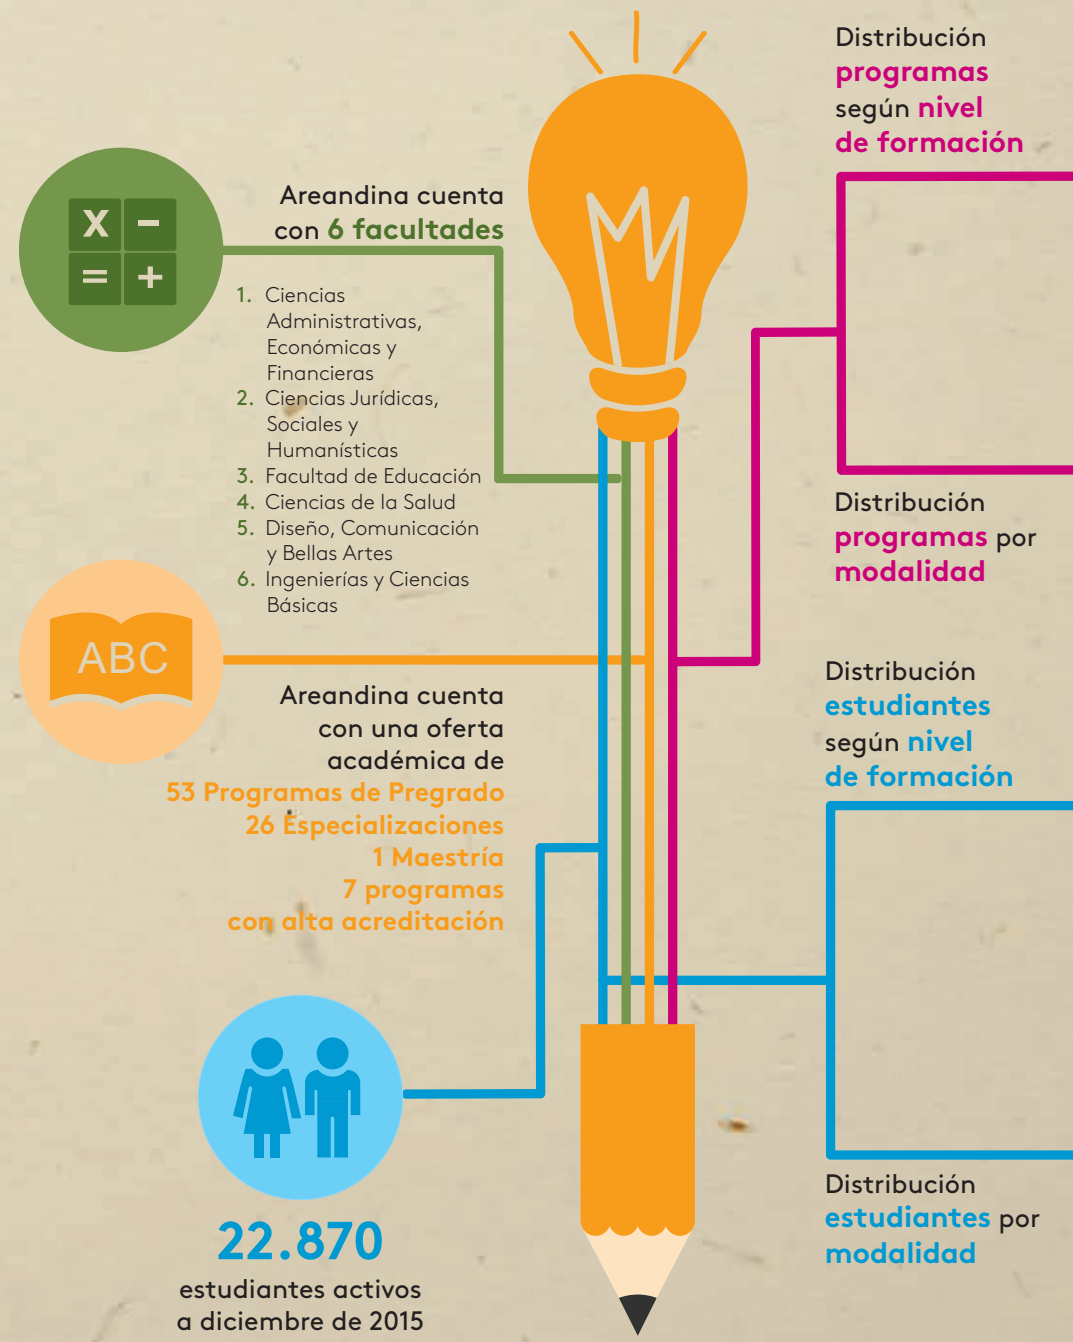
Distribución
programas
según nivel
de formación

x −
= +

Areandina cuenta con 6 facultades

1. Ciencias Administrativas, Económicas y Financieras
2. Ciencias Jurídicas, Sociales y Humanísticas
3. Facultad de Educación
4. Ciencias de la Salud
5. Diseño, Comunicación y Bellas Artes
6. Ingenierías y Ciencias Básicas

Distribución
programas por
modalidad

ABC

Areandina cuenta con una oferta académica de
53 Programas de Pregrado
26 Especializaciones
1 Maestría
7 programas
con alta acreditación

Distribución
estudiantes
según nivel
de formación

Distribución
estudiantes por
modalidad

22.870
estudiantes activos a diciembre de 2015